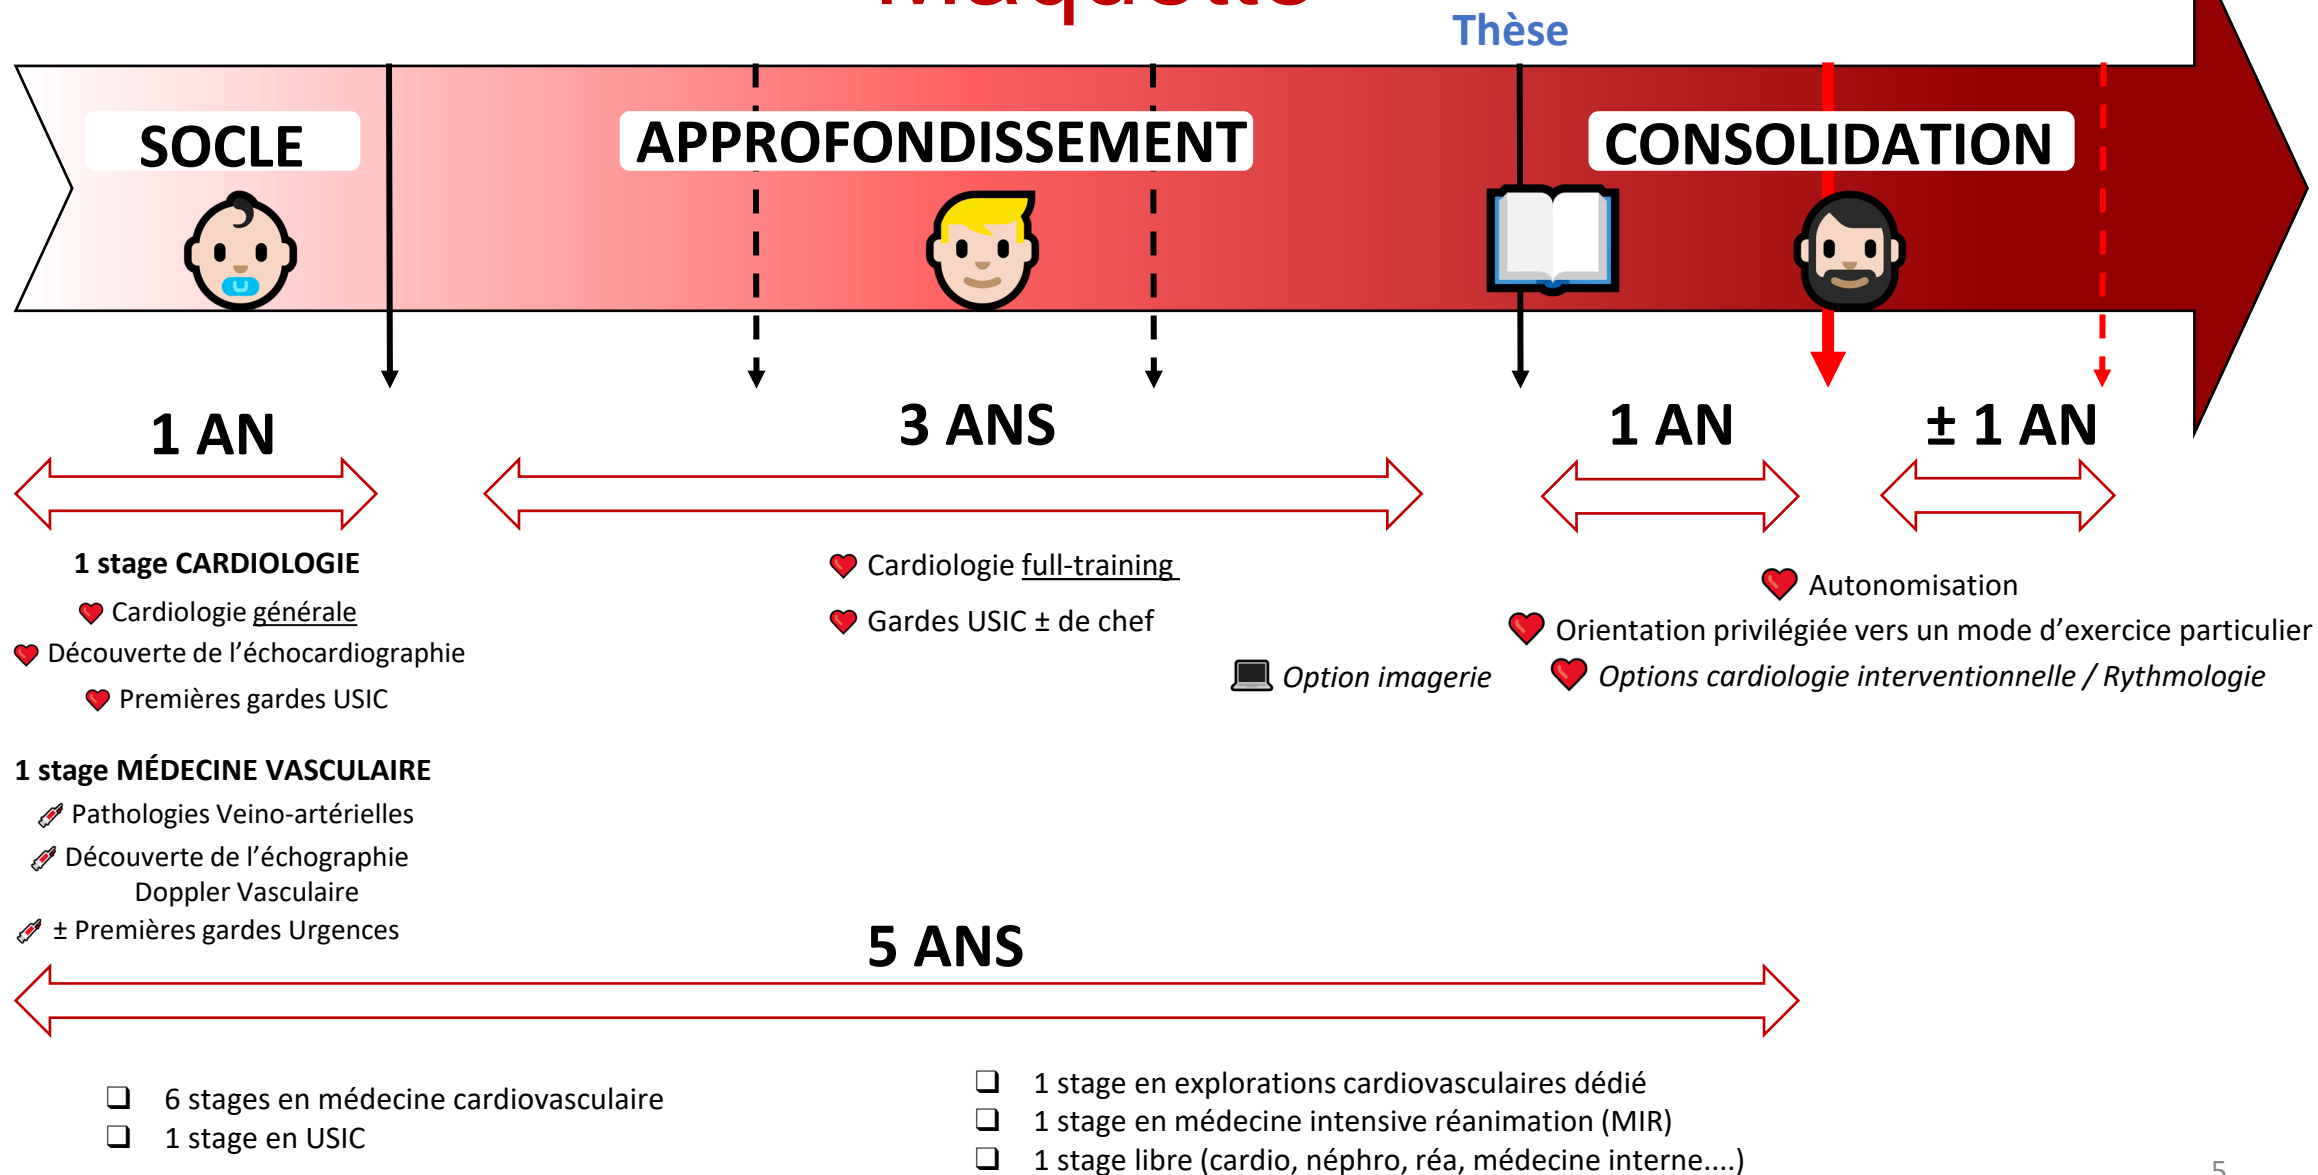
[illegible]

Thèse

SOCLE

APPROFONDISSEMENT

CONSOLIDATION

1 AN

3 ANS

1 AN

± 1 AN

1 stage CARDIOLOGIE

Cardiologie générale

Découverte de l'échocardiographie

Premières gardes USIC

1 stage MÉDECINE VASCULAIRE

Pathologies Veino-artérielles

Découverte de l'échographie Doppler Vasculaire

± Premières gardes Urgences

Cardiologie full-training

Gardes USIC ± de chef

Option imagerie

Autonomisation

Orientation privilégiée vers un mode d'exercice particulier

Options cardiologie interventionnelle / Rythmologie

5 ANS

❑ 6 stages en médecine cardiovasculaire
❑ 1 stage en USIC

❑ 1 stage en explorations cardiovasculaires dédié
❑ 1 stage en médecine intensive réanimation (MIR)
❑ 1 stage libre (cardio, néphro, réa, médecine interne....)

5